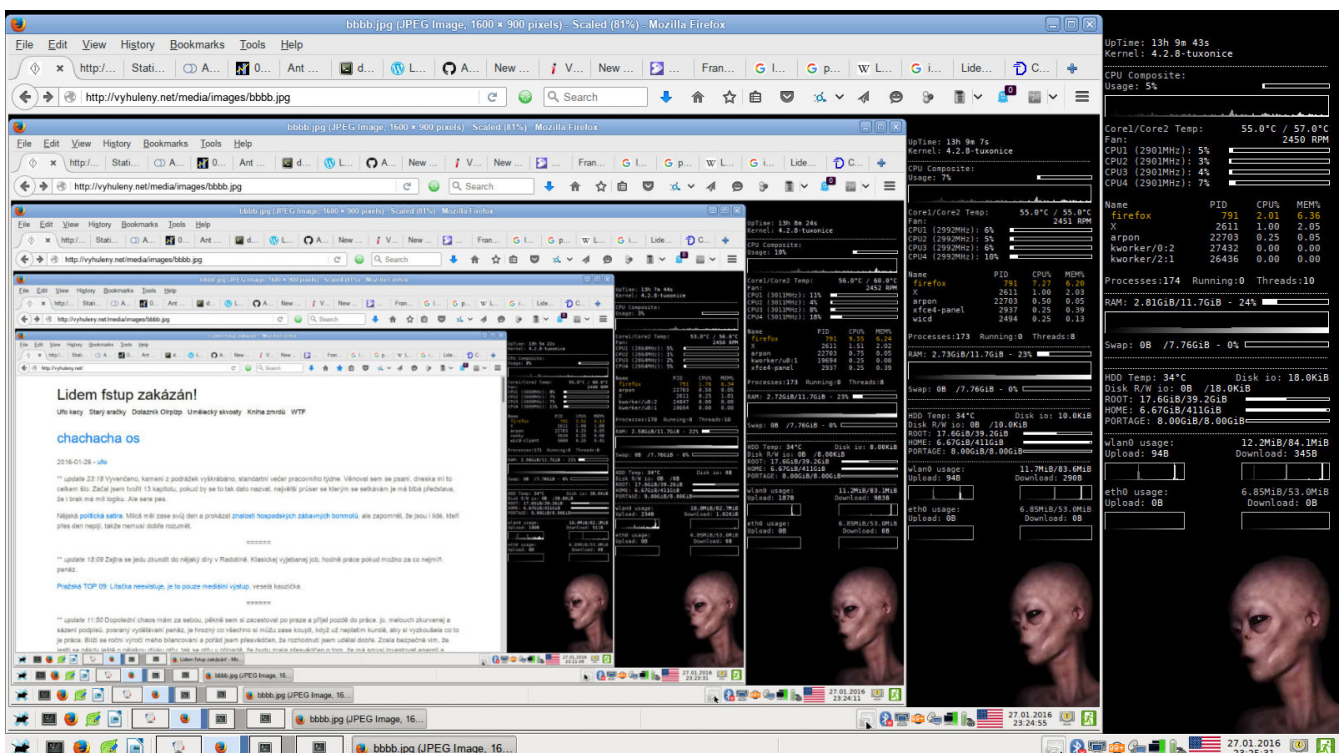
bbbb.jpg (JPEG Image, 1600 × 900 pixels) - Scaled (81%) - Mozilla Firefox

File Edit View History Bookmarks Tools Help

http:/... Stati... A... 0... Ant ... d... L... A... New ... V... New ... Fran... G i... G p... W L... G i... Lide... C...

http://vyhuleny.net/media/images/bbbb.jpg

Search

UpTime: 13h 9m 43s
Kernel: 4.2.8-tuxonice

CPU Composite:
Usage: 5%

Core1/Core2 Temp: 55.0°C / 57.0°C
Fan: 2450 RPM
CPU1 (2901MHz): 5%
CPU2 (2901MHz): 3%
CPU3 (2901MHz): 4%
CPU4 (2901MHz): 7%

| Name | PID | CPU% | MEM% |
|---|---|---|---|
| firefox | 791 | 2.01 | 6.36 |
| X | 2611 | 1.00 | 2.05 |
| arpon | 22703 | 0.25 | 0.05 |
| kworker/0:2 | 27432 | 0.00 | 0.00 |
| kworker/2:1 | 26436 | 0.00 | 0.00 |

Processes:174 Running:0 Threads:10

RAM: 2.81GiB/11.7GiB - 24%

Swap: 0B /7.76GiB - 0%

HDD Temp: 34°C Disk io: 18.0KiB
Disk R/W io: 0B /18.0KiB
ROOT: 17.6GiB/39.2GiB
HOME: 6.67GiB/411GiB
PORTAGE: 8.00GiB/8.00GiB

wlan0 usage: 12.2MiB/84.1MiB
Upload: 94B Download: 345B

eth0 usage: 6.85MiB/53.0MiB
Upload: 0B Download: 0B

Lidem fstup zakázán!

Ufo kecy Starý sračky Dotazník Olrpižp Umělecký skvosty Kniha zmrdů WTF

chachacha os

2016-01-26 - ufo

Pražská TOP 09: Lítačka neexistuje, je to pouze mediální výstup, veselá kaszička.

bbbb.jpg (JPEG Image, 16...

27.01.2016